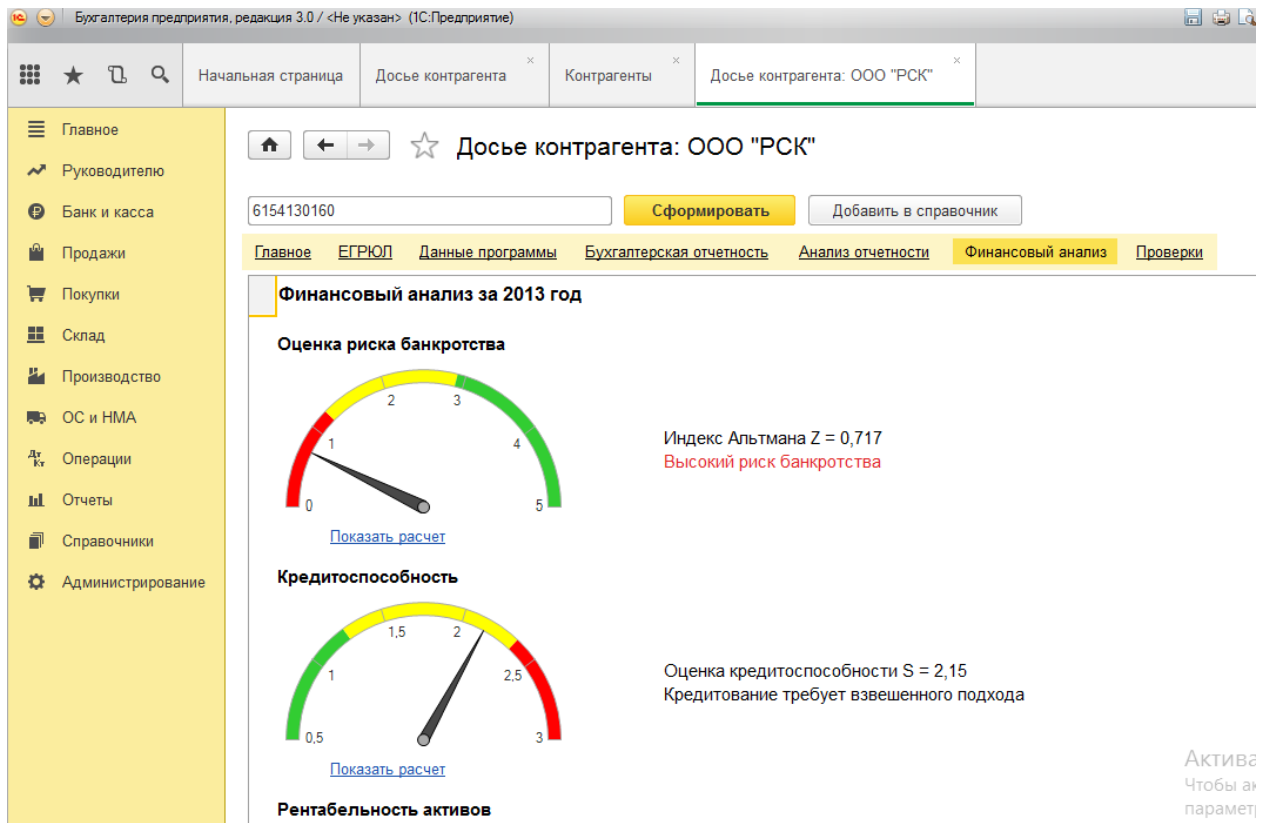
Бухгалтерия предприятия, редакция 3.0 / <Не указан> (1С:Предприятие)

Начальная страница | Досье контрагента | Контрагенты | Досье контрагента: ООО "РСК"

Главное
Руководителю
Банк и касса
Продажи
Покупки
Склад
Производство
ОС и НМА
Операции
Отчеты
Справочники
Администрирование

Досье контрагента: ООО "РСК"

6154130160

Сформировать

Добавить в справочник

Главное | ЕГРЮЛ | Данные программы | Бухгалтерская отчетность | Анализ отчетности | Финансовый анализ | Проверки

Финансовый анализ за 2013 год

Оценка риска банкротства

0 1 2 3 4 5

Индекс Альтмана Z = 0,717
Высокий риск банкротства

Показать расчет

Кредитоспособность

0,5 1 1,5 2 2,5 3

Оценка кредитоспособности S = 2,15
Кредитование требует взвешенного подхода

Показать расчет

Рентабельность активов

Актива
Чтобы ак
параметр